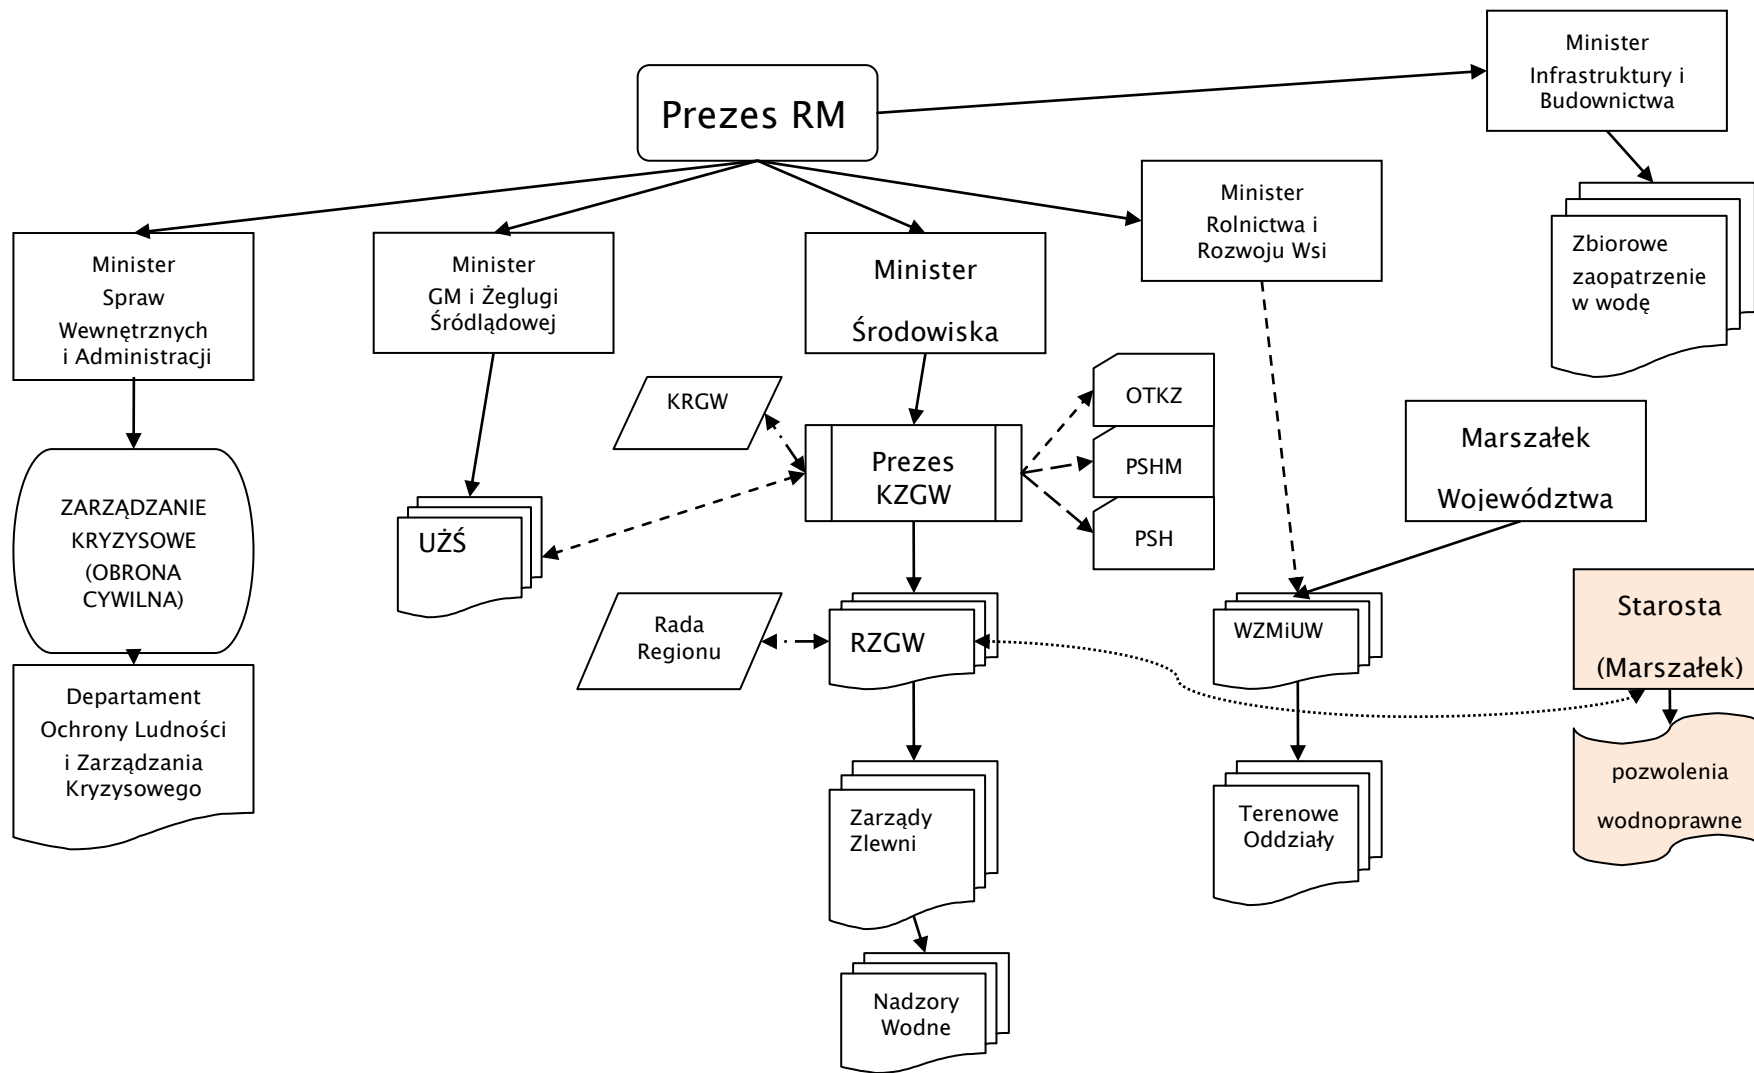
Prezes RM

Minister Infrastruktury i Budownictwa

Zbiorowe zaopatrzenie w wodę

Minister Spraw Wewnętrznych i Administracji

Minister GM i Żeglugi Śródlądowej

Minister Środowiska

Minister Rolnictwa i Rozwoju Wsi

ZARZĄDZANIE KRYZYSOWE (OBRONA CYWILNA)

Departament Ochrony Ludności i Zarządzania Kryzysowego

UŻŚ

KRGW

Prezes KZGW

OTKZ

PSHM

PSH

Marszałek Województwa

Rada Regionu

RZGW

WZMiUW

Starosta (Marszałek)

pozwolenia wodnoprawne

Zarządy Zlewni

Terenowe Oddziały

Nadzory Wodne